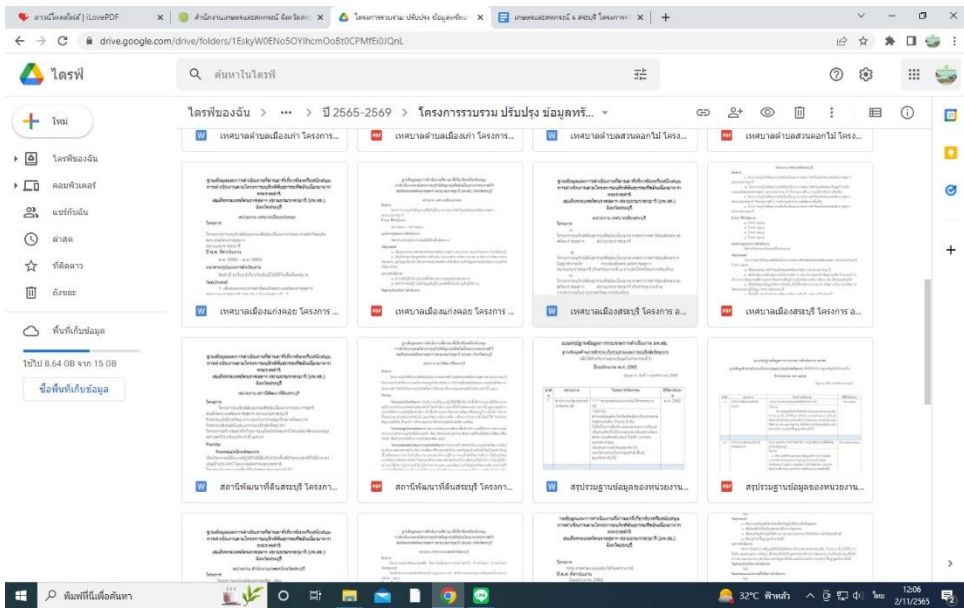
รวมไฟล์PDF | iLovePDF
สำนักงานเกษตรและสหกรณ์ จังหวัดสระ
โครงการรวบรวม ปรับปรุง ข้อมูลทรัพ
เกษตรและสหกรณ์ จ.สระบุรี โครงการฯ
drive.google.com/drive/folders/1EskyW0ENo5OYIhcmOoBt0CPMfEi0JQnL

ไดรฟ์
ค้นหาในไดรฟ์
ใหม่
ไดรฟ์ของฉัน
คอมพิวเตอร์
แชร์กับฉัน
ล่าสุด
ที่ติดดาว
ถังขยะ
พื้นที่เก็บข้อมูล
ใช้ไป 8.64 GB จาก 15 GB
ซื้อพื้นที่เก็บข้อมูล

ไดรฟ์ของฉัน > ••• > ปี 2565-2569 > โครงการรวบรวม ปรับปรุง ข้อมูลทรั...

เทศบาลตำบลเมืองเก่า โครงการ...
เทศบาลตำบลเมืองเก่า โครงการ...
เทศบาลตำบลสวนดอกไม้ โครง...
เทศบาลตำบลสวนดอกไม้ โครง...
เทศบาลเมืองแก่งคอย โครงการ ...
เทศบาลเมืองแก่งคอย โครงการ ...
เทศบาลเมืองสระบุรี โครงการ อ...
เทศบาลเมืองสระบุรี โครงการ อ...
สถานีพัฒนาที่ดินสระบุรี โครงการ...
สถานีพัฒนาที่ดินสระบุรี โครงการ...
สรุปรวมฐานข้อมูลของหน่วยงาน...
สรุปรวมฐานข้อมูลของหน่วยงาน...

พิมพ์ที่นี่เพื่อค้นหา
32°C ฟ้าหลัว
ไทย
12:06
2/11/2565